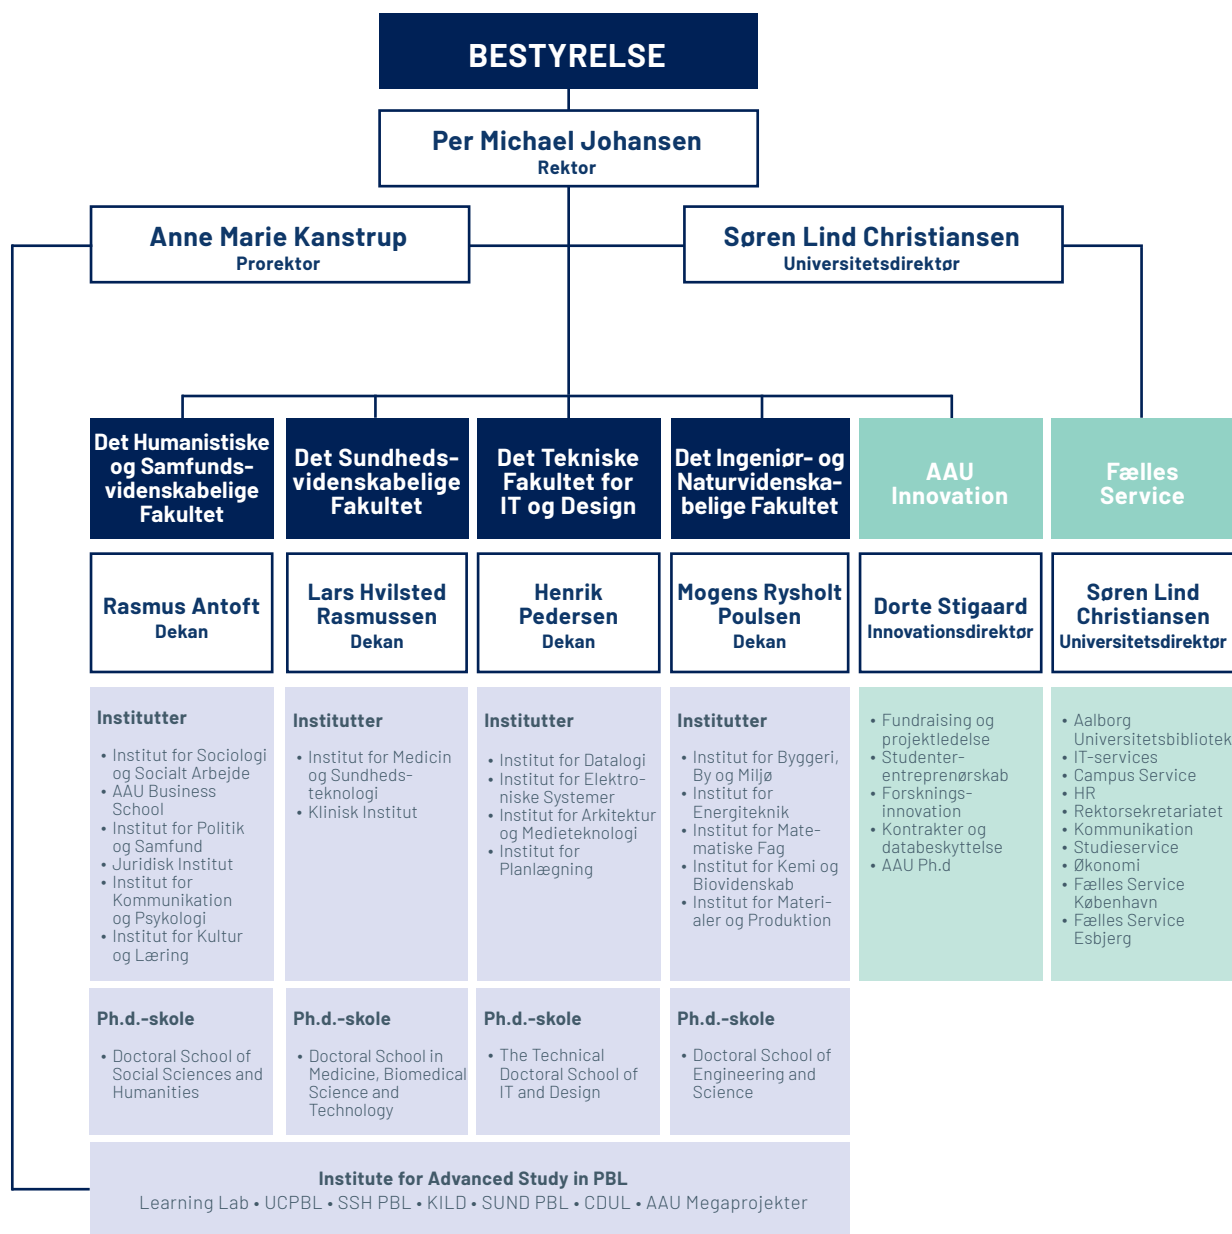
BESTYRELSE

Per Michael Johansen
Rektor

Anne Marie Kanstrup
Prorektor

Søren Lind Christiansen
Universitetsdirektør

Det Humanistiske og Samfundsvidenskabelige Fakultet

Det Sundhedsvidenskabelige Fakultet

Det Tekniske Fakultet for IT og Design

Det Ingeniør- og Naturvidenskabelige Fakultet

AAU Innovation

Fælles Service

Rasmus Antoft
Dekan

Lars Hvilsted Rasmussen
Dekan

Henrik Pedersen
Dekan

Mogens Rysholt Poulsen
Dekan

Dorte Stigaard
Innovationsdirektør

Søren Lind Christiansen
Universitetsdirektør

Institutter
• Institut for Sociologi og Socialt Arbejde
• AAU Business School
• Institut for Politik og Samfund
• Juridisk Institut
• Institut for Kommunikation og Psykologi
• Institut for Kultur og Læring

Institutter
• Institut for Medicin og Sundhedsteknologi
• Klinisk Institut

Institutter
• Institut for Datalogi
• Institut for Elektroniske Systemer
• Institut for Arkitektur og Medieteknologi
• Institut for Planlægning

Institutter
• Institut for Byggeri, By og Miljø
• Institut for Energiteknik
• Institut for Matematiske Fag
• Institut for Kemi og Biovidenskab
• Institut for Materialer og Produktion

• Fundraising og projektledelse
• Studenterentreprenørskab
• Forskningsinnovation
• Kontrakter og databeskyttelse
• AAU Ph.d

• Aalborg Universitetsbibliotek
• IT-services
• Campus Service
• HR
• Rektorsekretariatet
• Kommunikation
• Studieservice
• Økonomi
• Fælles Service København
• Fælles Service Esbjerg

Ph.d.-skole
• Doctoral School of Social Sciences and Humanities

Ph.d.-skole
• Doctoral School in Medicine, Biomedical Science and Technology

Ph.d.-skole
• The Technical Doctoral School of IT and Design

Ph.d.-skole
• Doctoral School of Engineering and Science

Institute for Advanced Study in PBL
Learning Lab • UCPBL • SSH PBL • KILD • SUND PBL • CDUL • AAU Megaprojekter